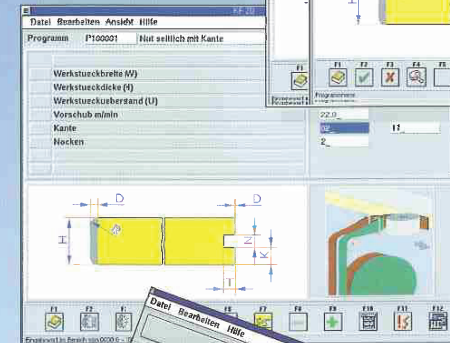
KF 20

Datei Bearbeiten Ansicht Hilfe

Programm P100001 Nut seitlich mit Kante

Werkstueckbreite (W)
Werkstueckdicke (H)
Werkstueckuebersand (U)
Vorschub m/min 22.0
Kante 02 11
Nocken 2

D
D
H
Z
K
T

F1 F2 F3 F5 F7 F8 F9 F10 F11 F12

Eingabewert im Bereich von 0000.0 - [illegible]

F1
F1 F2 F3 F4

Programmieren

Datei Bearbeiten Hilfe